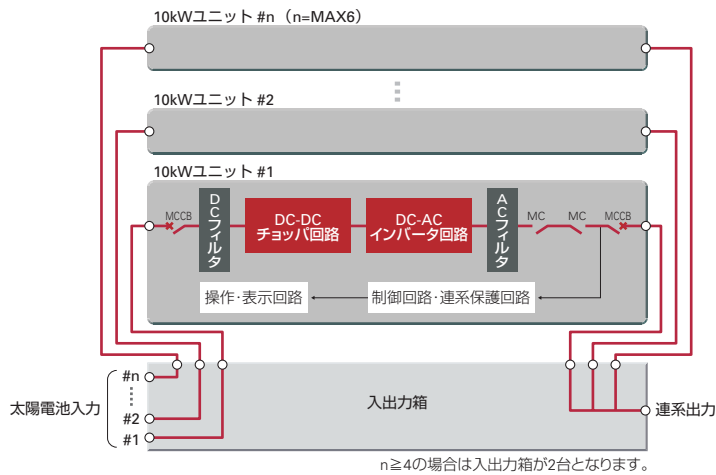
10kWユニット #n（n=MAX6）

10kWユニット #2

10kWユニット #1

MCCB

DCフィルタ

DC-DC チョッパ回路

DC-AC インバータ回路

ACフィルタ

MC

MC

MCCB

操作·表示回路

制御回路·連系保護回路

太陽電池入力

#n

#2

#1

入出力箱

連系出力

n≧4の場合は入出力箱が2台となります。